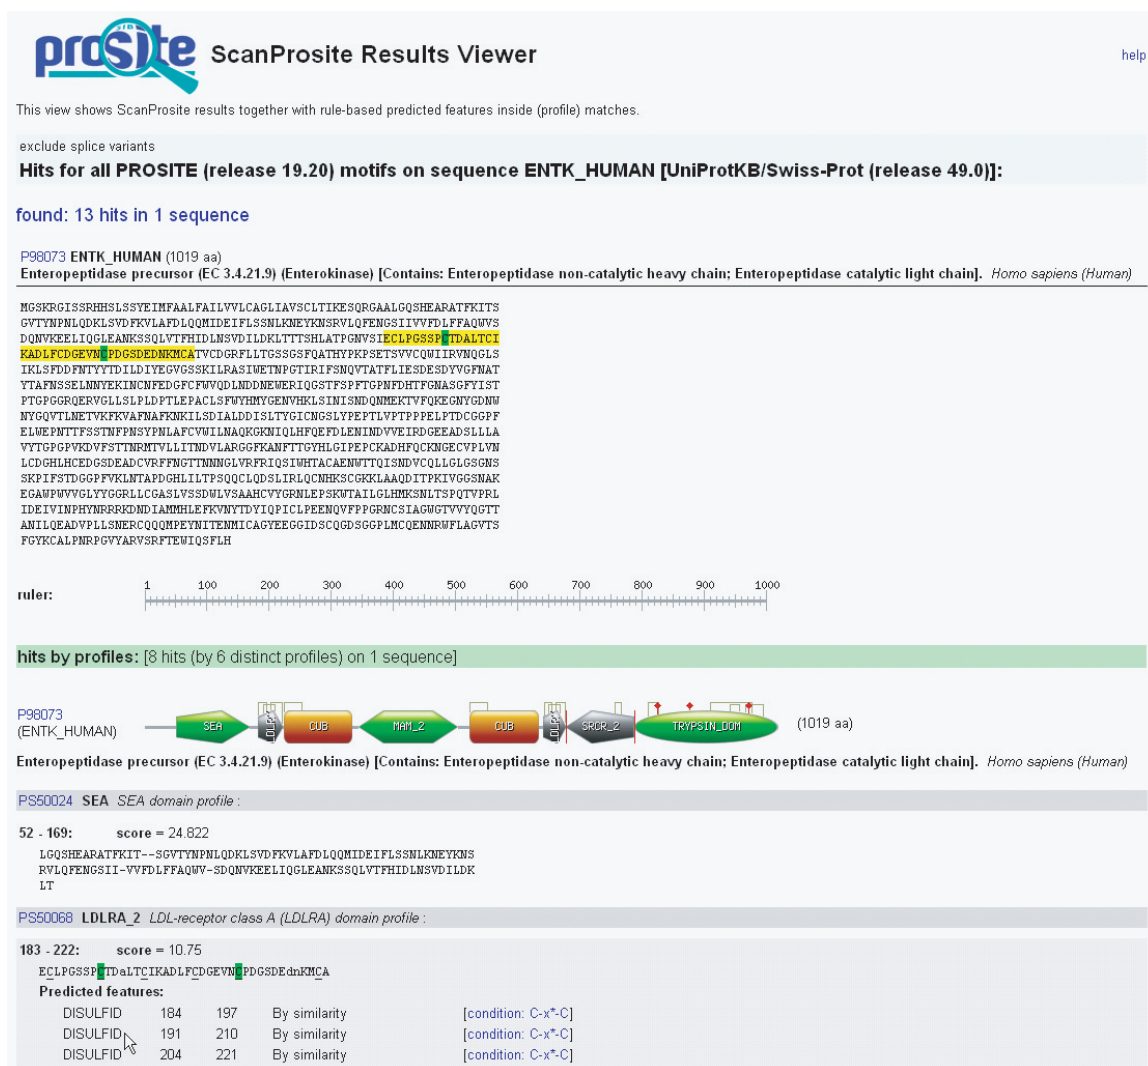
prosite ScanProsite Results Viewer

help

This view shows ScanProsite results together with rule-based predicted features inside (profile) matches.

exclude splice variants

Hits for all PROSITE (release 19.20) motifs on sequence ENTK_HUMAN [UniProtKB/Swiss-Prot (release 49.0)]:

found: 13 hits in 1 sequence

P98073 ENTK_HUMAN (1019 aa)
Enteropeptidase precursor (EC 3.4.21.9) (Enterokinase) [Contains: Enteropeptidase non-catalytic heavy chain; Enteropeptidase catalytic light chain]. Homo sapiens (Human)

MGSKRGISSRHHSLSSYEIMFAALFAILVVLCAGLIAVSCLTIKESQRGAALGQSHEARATFKITS
GVTYNPNLQDKLSVDFKVLAFDLQQMIDEIFLSSNLKNEYKNSRVLQFENGSIIVVFDLFFAQWVS
DQNVKEELIQGLEANKSSQLVTFHIDLNSVDILDKLTTTSHLATPGNVSIECLPGSSPCTDALTCI
KADLFCDGEVNCPDGSDEDNKMCATVCDGRFLLTGSSGSFQATHYPKPSETSVVCQWIIRVNQGLS
IKLSFDDFNTYYTDILDIYEGVGSSKILRASIWETNPGTIRIFSNQVTATFLIESDESDYVGFNAT
YTAFNSSELNNYEKINCNFEDGFCFWVQDLNDDNEWERIQGSTFSPFTGPNFDHTFGNASGFYIST
PTGPGGRQERVGLLSLPLDPTLEPACLSFWYHMYGENVHKLSINISNDQNMEKTVFQKEGNYGDNW
NYGQVTLNETVKFKVAFNAFKNKILSDIALDDISLTYGICNGSLYPEPTLVPTPPPELPTDCGGPF
ELWEPNTTFSSTNFPNSYPNLAFCVWILNAQKGKNIQLHFQEFDLENINDVVEIRDGEEADSLLLA
VYTGPGPVKDVFSTTNRMTVLLITNDVLARGGFKANFTTGYHLGIPEPCKADHFQCKNGECVPLVN
LCDGHLHCEDGSDEADCVRFFNGTTNNNGLVRFRIQSIWHTACAENWTTQISNDVCQLLGLGSGNS
SKPIFSTDGGPFVKLNTAPDGHLILTPSQQCLQDSLIRLQCNHKSCGKKLAAQDITPKIVGGSNAK
EGAWPWVVGLYYGGRLLCGASLVSSDWLVSAAHCVYGRNLEPSKWTAILGLHMKSNLTSPQTVPRL
IDEIVINPHYNRRRKDNDIAMMHLEFKVNYTDYIQPICLPEENQVFPPGRNCSIAGWGTVVYQGTT
ANILQEADVPLLSNERCQQQMPEYNITENMICAGYEEGGIDSCQGDSGGPLMCQENNRWFLAGVTS
FGYKCALPNRPGVYARVSRFTEWIQSFLH

ruler: 1 100 200 300 400 500 600 700 800 900 1000

hits by profiles: [8 hits (by 6 distinct profiles) on 1 sequence]

P98073 (ENTK_HUMAN) SEA LDLRA_2 CUB MAM_2 CUB LDLRA_2 SRCR_2 TRYPSIN_DOM (1019 aa)

Enteropeptidase precursor (EC 3.4.21.9) (Enterokinase) [Contains: Enteropeptidase non-catalytic heavy chain; Enteropeptidase catalytic light chain]. Homo sapiens (Human)

PS50024 SEA SEA domain profile :

52 - 169: score = 24.822
LGQSHEARATFKIT--SGVTYNPNLQDKLSVDFKVLAFDLQQMIDEIFLSSNLKNEYKNS
RVLQFENGSII-VVFDLFFAQWV-SDQNVKEELIQGLEANKSSQLVTFHIDLNSVDILDK
LT

PS50068 LDLRA_2 LDL-receptor class A (LDLRA) domain profile :

183 - 222: score = 10.75
ECLPGSSPCTDaLTCIKADLFCDGEVNCPDGSDEdnKMCA
Predicted features:

| DISULFID | 184 | 197 | By similarity | [condition: C-x*-C] |
|---|---|---|---|---|
| DISULFID | 191 | 210 | By similarity | [condition: C-x*-C] |
| DISULFID | 204 | 221 | By similarity | [condition: C-x*-C] |